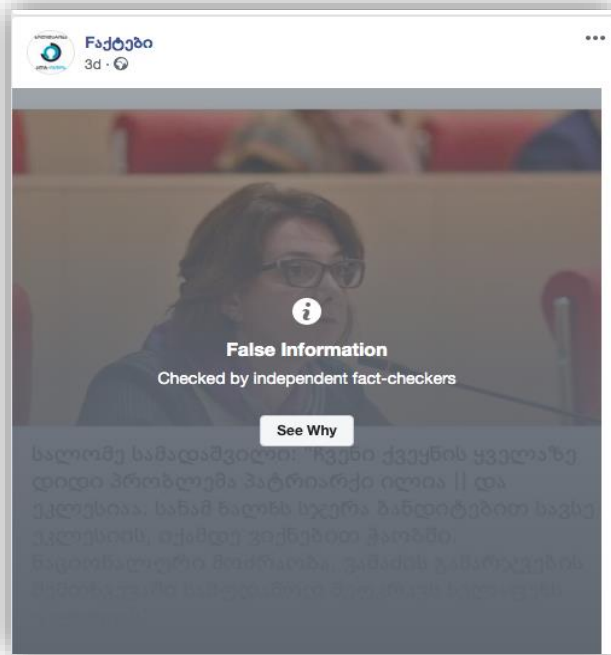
F აქტები
3d ·

False Information
Checked by independent fact-checkers

See Why

სალომე სამადაშვილი: "ჩვენი ქვეყნის ყველაზე დიდი პრობლემა პატრიარქი ილია II და ეკლესიაა. სანამ ხალხს სჯერა ზანდიტებით სავსე ეკლესიის, იქამდე ვიქნებით შავში. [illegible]